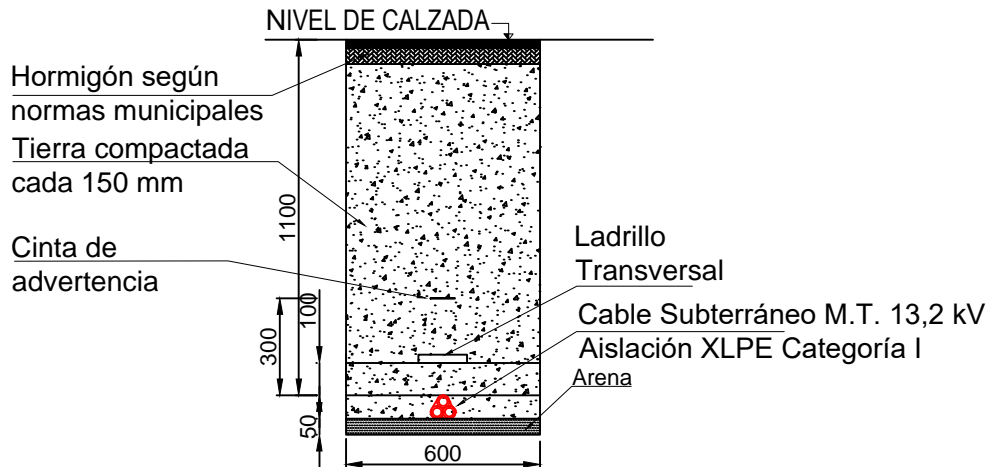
NIVEL DE CALZADA

Hormigón según normas municipales

Tierra compactada cada 150 mm

Cinta de advertencia

1100

300

100

50

Ladrillo Transversal

Cable Subterráneo M.T. 13,2 kV

Aislación XLPE Categoría I

Arena

600